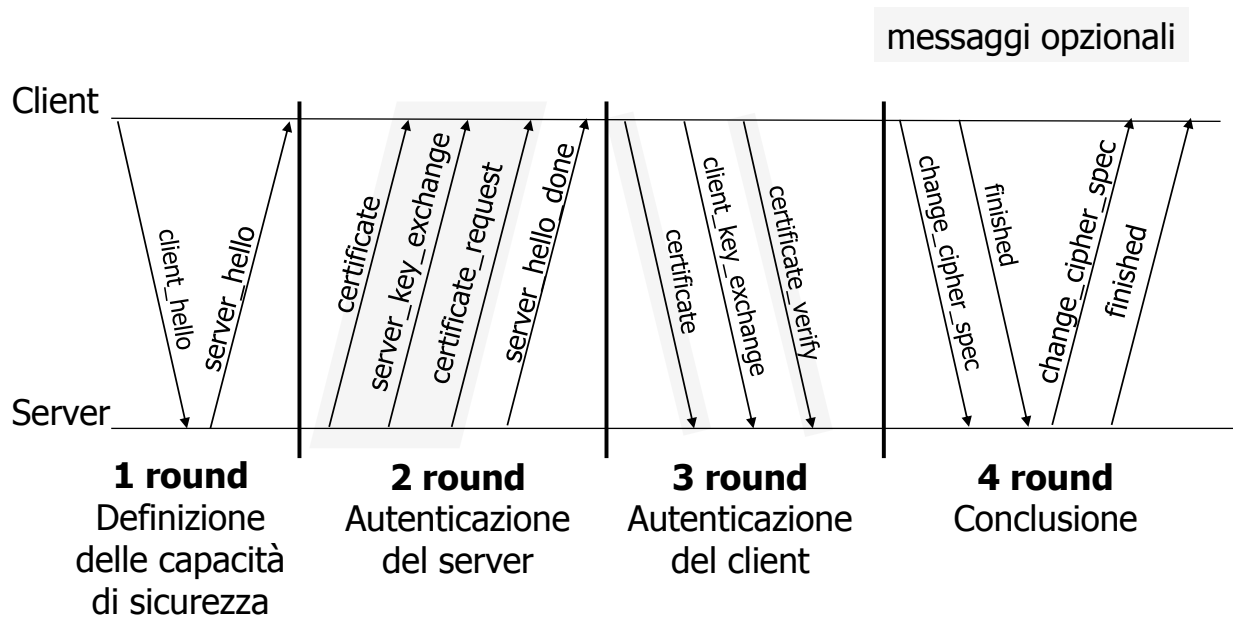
messaggi opzionali

Client

Server

client_hello

server_hello

certificate

server_key_exchange

certificate_request

server_hello_done

certificate

client_key_exchange

certificate_verify

change_cipher_spec

finished

change_cipher_spec

finished

**1 round**
Definizione delle capacità di sicurezza

**2 round**
Autenticazione del server

**3 round**
Autenticazione del client

**4 round**
Conclusione